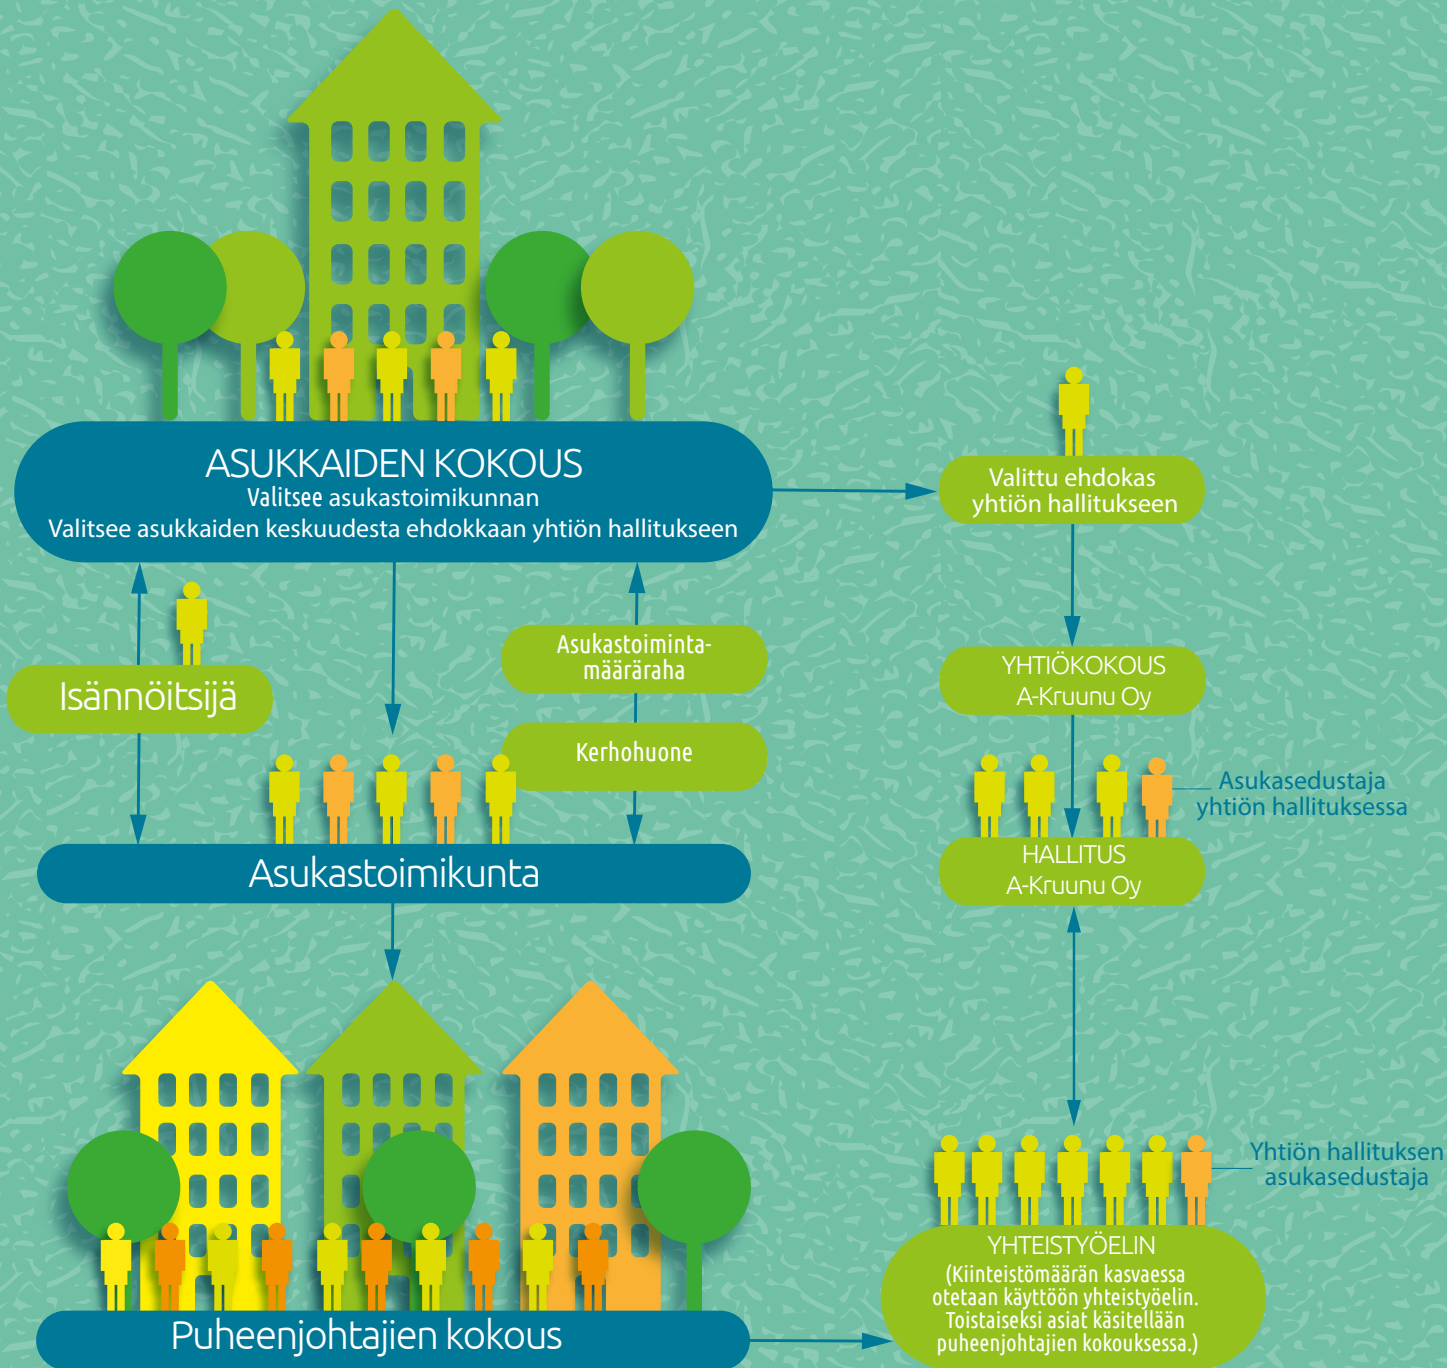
ASUKKAIDEN KOKOUS
Valitsee asukastoimikunnan
Valitsee asukkaiden keskuudesta ehdokkaan yhtiön hallitukseen

Valittu ehdokas yhtiön hallitukseen

Isännöitsijä

Asukastoimintamääräraha

Kerhohuone

YHTIÖKOKOUS
A-Kruunu Oy

Asukasedustaja yhtiön hallituksessa

Asukastoimikunta

HALLITUS
A-Kruunu Oy

Yhtiön hallituksen asukasedustaja

YHTEISTYÖELIN
(Kiinteistömäärän kasvaessa otetaan käyttöön yhteistyöelin. Toistaiseksi asiat käsitellään puheenjohtajien kokouksessa.)

Puheenjohtajien kokous